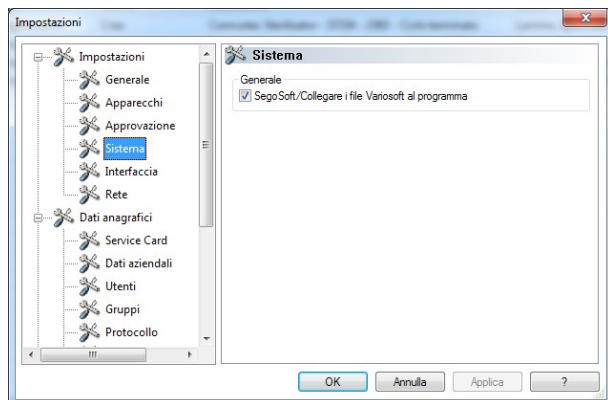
Impostazioni

Impostazioni
Generale
Apparecchi
Approvazione
Sistema
Interfaccia
Rete
Dati anagrafici
Service Card
Dati aziendali
Utenti
Gruppi
Protocollo

Sistema

Generale
SegoSoft/Collegare i file Variosoft al programma

OK
Annulla
Applica
?